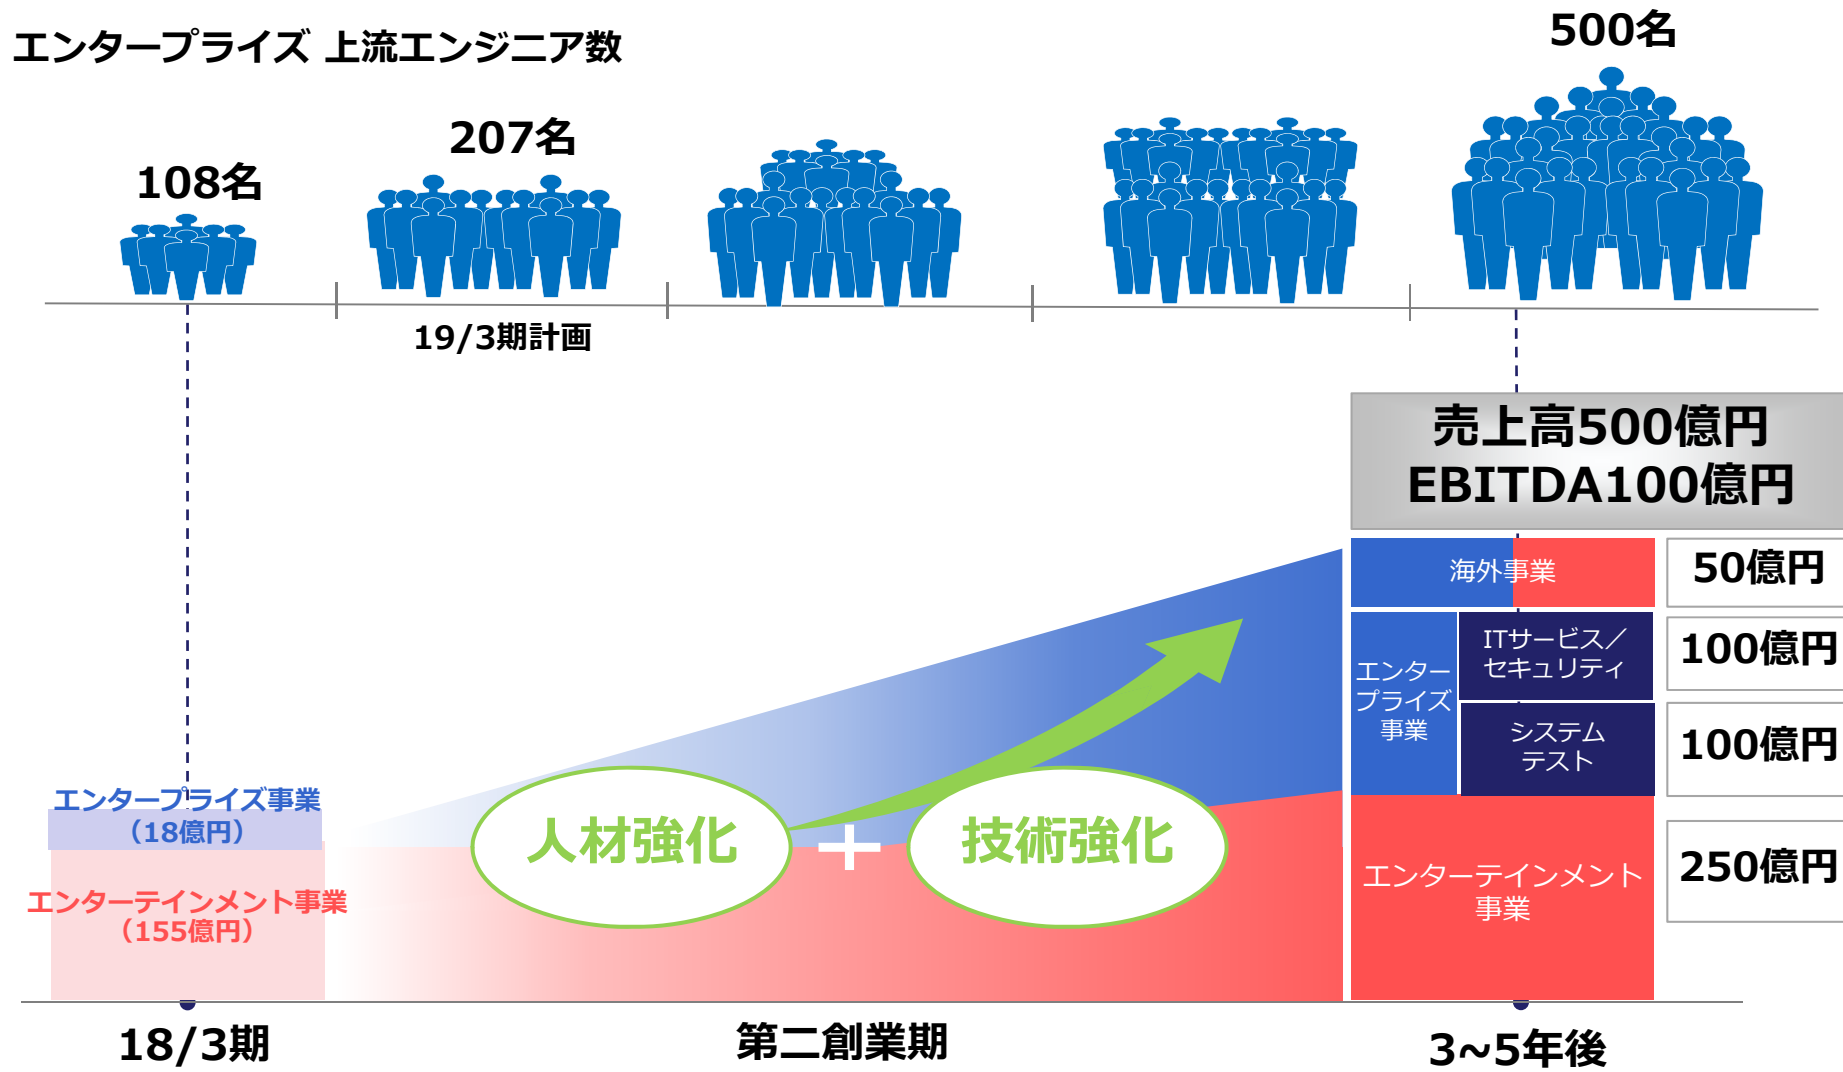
エンタープライズ 上流エンジニア数

500名

207名

108名

19/3期計画

売上高500億円
EBITDA100億円

海外事業

50億円

エンタープライズ事業

ITサービス／セキュリティ

100億円

システムテスト

100億円

エンタープライズ事業
（18億円）

人材強化

＋

技術強化

エンターテインメント事業
（155億円）

エンターテインメント事業

250億円

18/3期

第二創業期

3~5年後